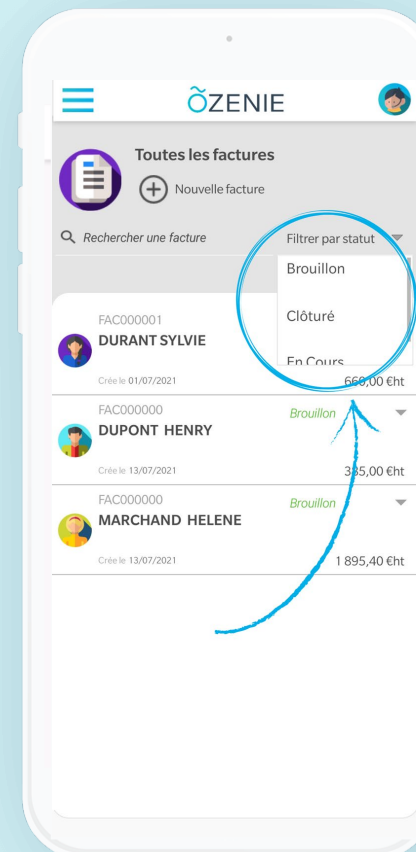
ÕZENIE

Toutes les factures

Nouvelle facture

Rechercher une facture

Filtrer par statut

Brouillon

Clôturé

En Cours

FAC000001
DURANT SYLVIE
Crée le 01/07/2021
660,00 €ht

FAC000000
Brouillon
DUPONT HENRY
Crée le 13/07/2021
335,00 €ht

FAC000000
Brouillon
MARCHAND HELENE
Crée le 13/07/2021
1 895,40 €ht